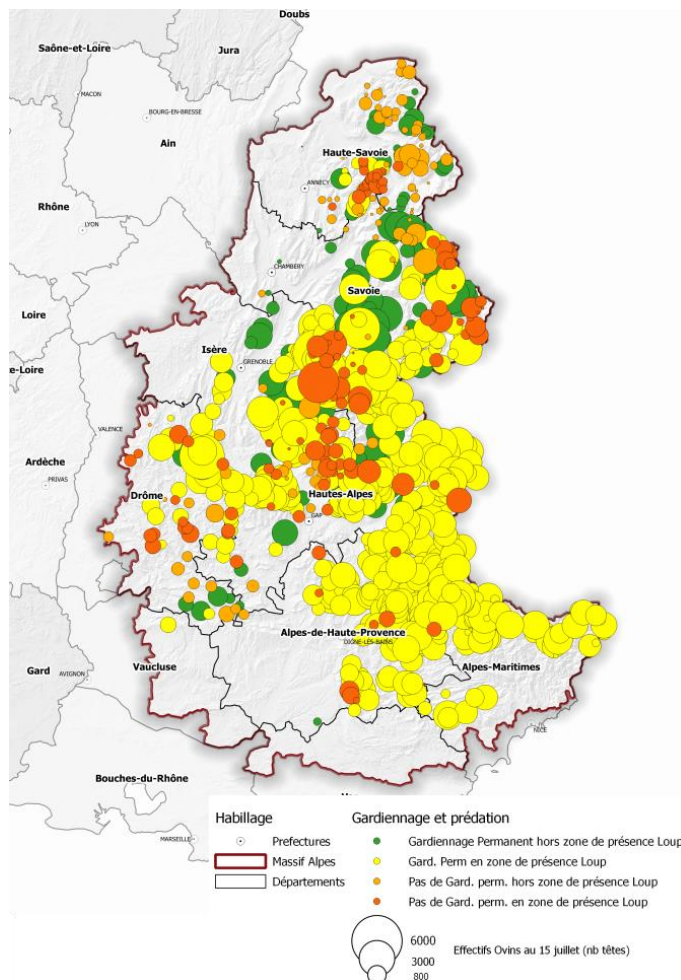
Doubs
Saône-et-Loire
Jura
MACON
BOURG-EN-BRESSE
Ain
Haute-Savoie
ANNECY
Rhône
LYON
CHAMBERY
Savoie
Loire
Isère
GRENOBLE
e-Loire
VALENCE
Ardèche
PRIVAS
Drôme
Hautes-Alpes
GAP
Alpes-de-Haute-Provence
DIGNE-LES-BAINS
Alpes-Maritimes
NICE
Gard
AVIGNON
Vaucluse
Bouches-du-Rhône
MARSEILLE

Habillage
Prefectures
Massif Alpes
Départements

Gardiennage et prédation
Gardiennage Permanent hors zone de présence Loup
Gard. Perm en zone de présence Loup
Pas de Gard. perm. hors zone de présence Loup
Pas de Gard. perm. en zone de présence Loup

6000
3000
800
Effectifs Ovins au 15 juillet (nb têtes)